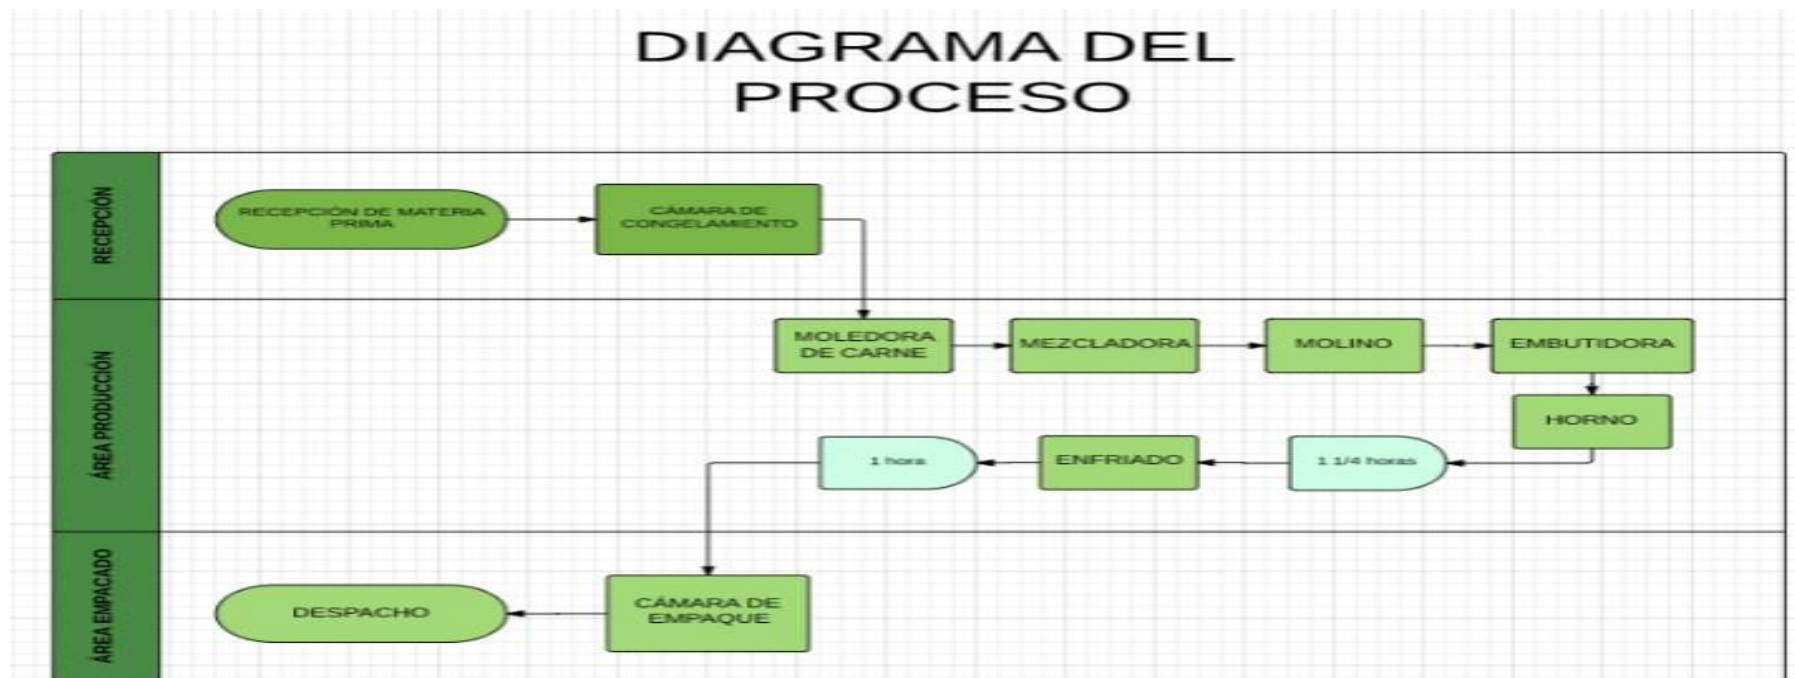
DIAGRAMA DEL PROCESO

RECEPCIÓN

RECEPCIÓN DE MATERIA PRIMA

CÁMARA DE CONGELAMIENTO

ÁREA PRODUCCIÓN

MOLEDORA DE CARNE

MEZCLADORA

MOLINO

EMBUTIDORA

HORNO

1 1/4 horas

ENFRIADO

1 hora

ÁREA EMPACADO

CÁMARA DE EMPAQUE

DESPACHO